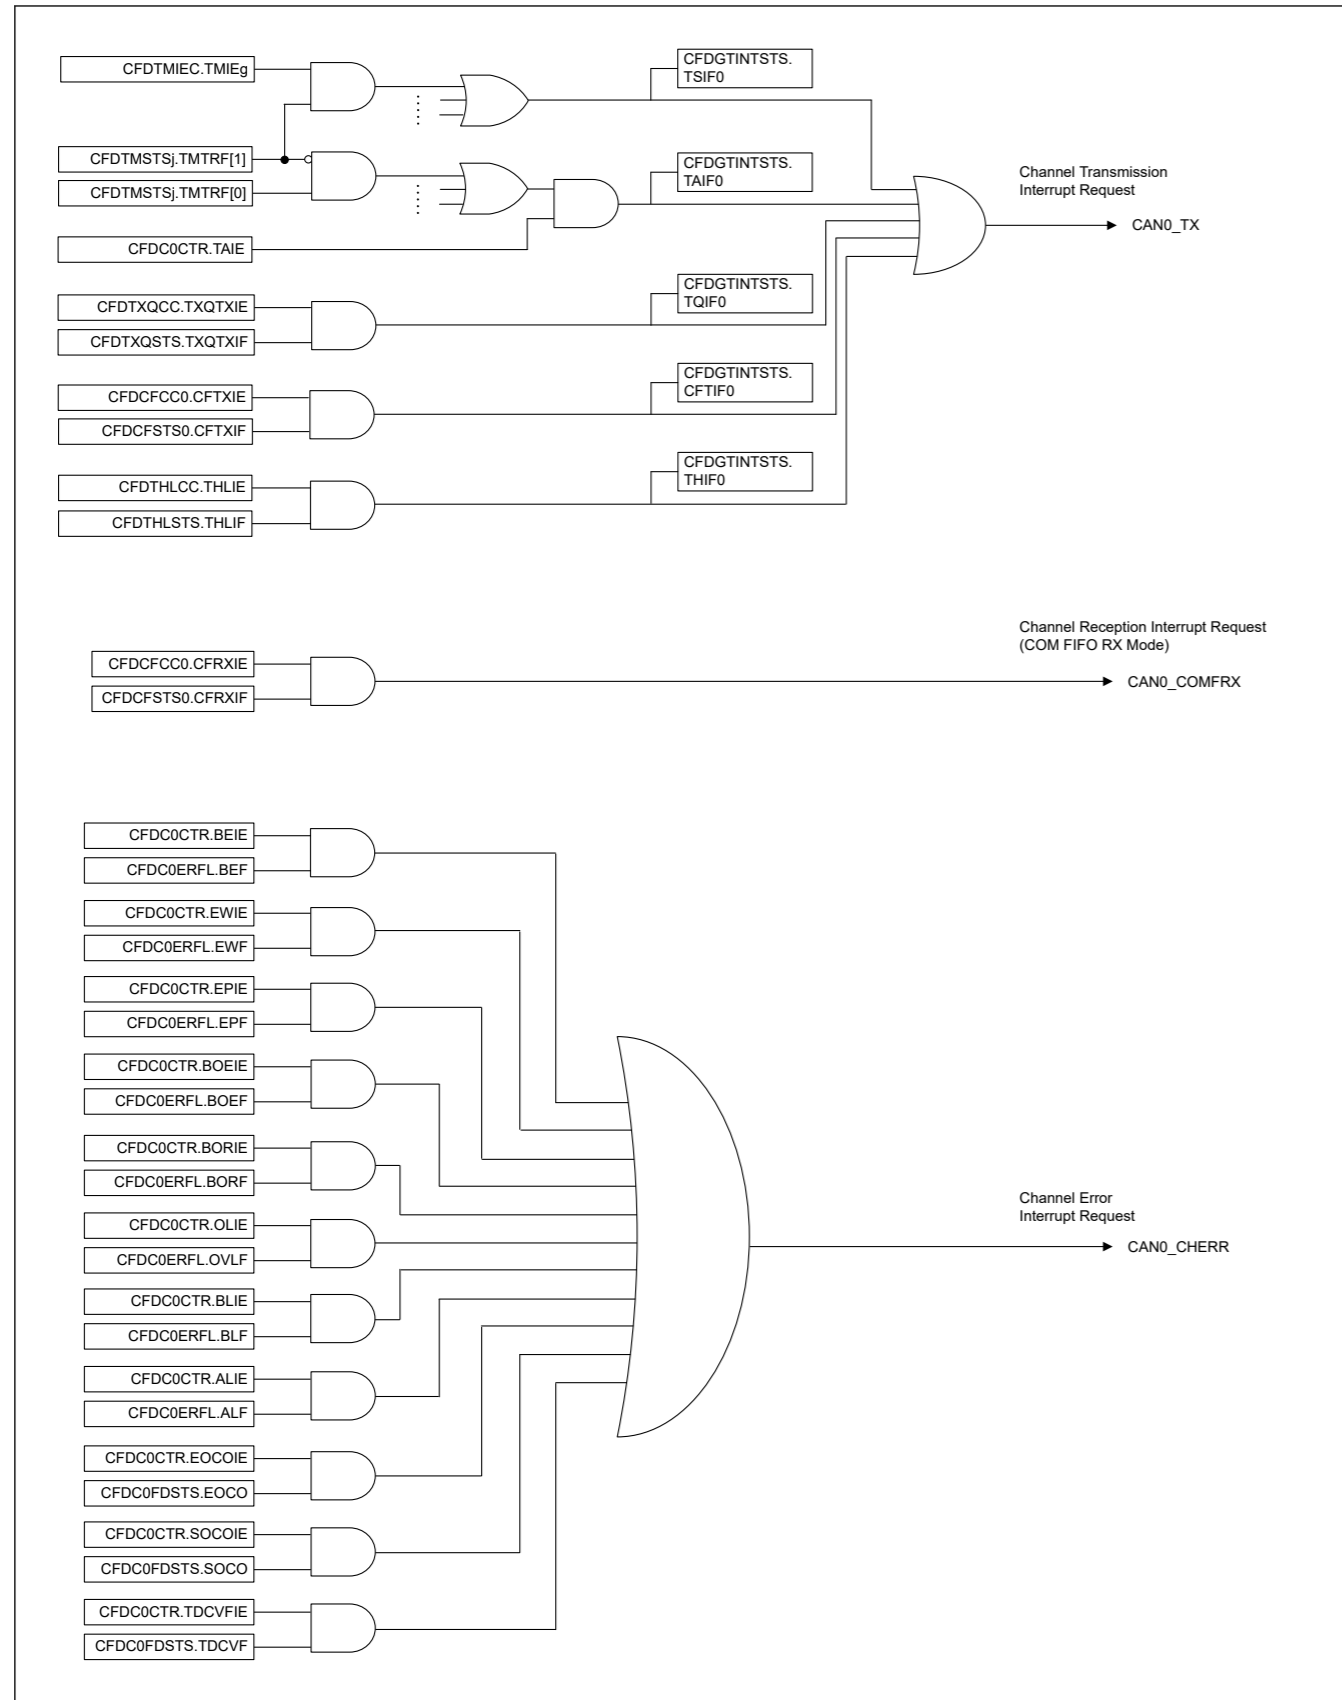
CFDTMIEC.TMIEg

CFDGTINTSTS.
TSIF0

CFDTMSTSj.TMTRF[1]

CFDTMSTSj.TMTRF[0]

CFDGTINTSTS.
TAIF0

Channel Transmission
Interrupt Request

CAN0_TX

CFDC0CTR.TAIE

CFDTXQCC.TXQTXIE

CFDTXQSTS.TXQTXIF

CFDGTINTSTS.
TQIF0

CFDCFCC0.CFTXIE

CFDCFSTS0.CFTXIF

CFDGTINTSTS.
CFTIF0

CFDTHLCC.THLIE

CFDTHLSTS.THLIF

CFDGTINTSTS.
THIF0

Channel Reception Interrupt Request
(COM FIFO RX Mode)

CFDCFCC0.CFRXIE

CFDCFSTS0.CFRXIF

CAN0_COMFRX

CFDC0CTR.BEIE

CFDC0ERFL.BEF

CFDC0CTR.EWIE

CFDC0ERFL.EWF

CFDC0CTR.EPIE

CFDC0ERFL.EPF

CFDC0CTR.BOEIE

CFDC0ERFL.BOEF

CFDC0CTR.BORIE

CFDC0ERFL.BORF

CFDC0CTR.OLIE

CFDC0ERFL.OVLF

Channel Error
Interrupt Request

CAN0_CHERR

CFDC0CTR.BLIE

CFDC0ERFL.BLF

CFDC0CTR.ALIE

CFDC0ERFL.ALF

CFDC0CTR.EOCOIE

CFDC0FDSTS.EOCO

CFDC0CTR.SOCOIE

CFDC0FDSTS.SOCO

CFDC0CTR.TDCVFIE

CFDC0FDSTS.TDCVF